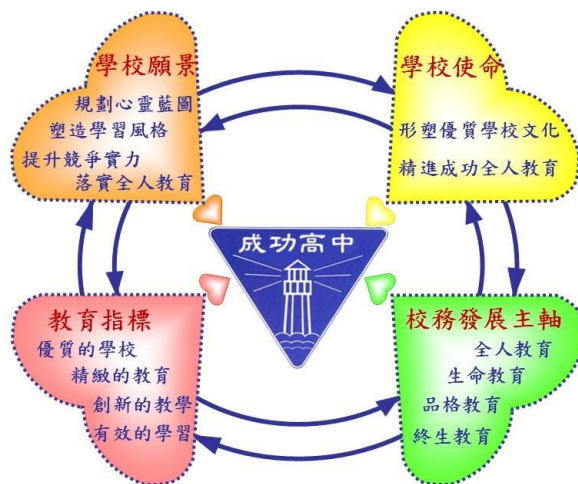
學校願景
規劃心靈藍圖
塑造學習風格
提升競爭實力
落實全人教育

學校使命
形塑優質學校文化
精進成功全人教育

成功高中

教育指標
優質的學校
精緻的教育
創新的教學
有效的學習

校務發展主軸
全人教育
生命教育
品格教育
終生教育